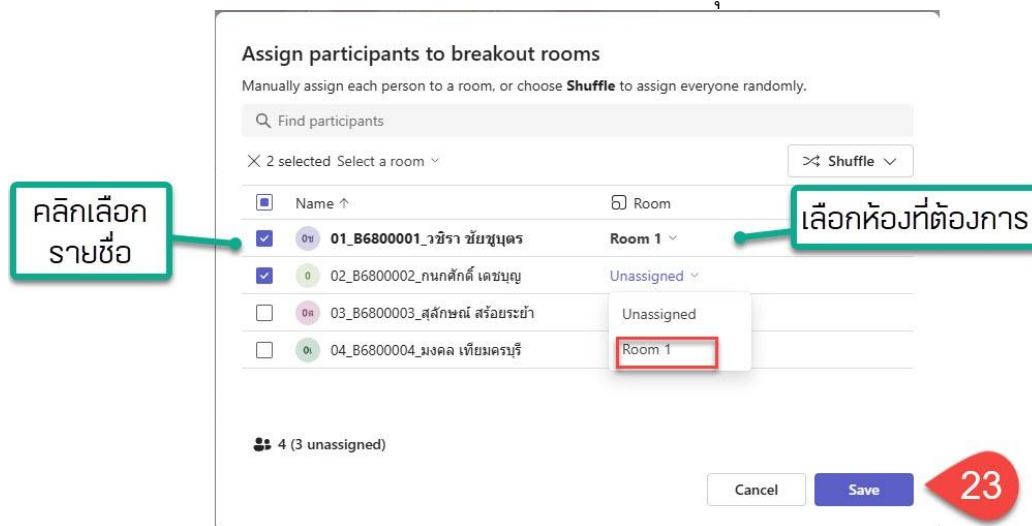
Assign participants to breakout rooms

Manually assign each person to a room, or choose **Shuffle** to assign everyone randomly.

Find participants

2 selected Select a room

Shuffle

คลิกเลือกรายชื่อ

Name ↑

Room

เลือกห้องที่ต้องการ

0ช 01_B6800001_วชิรา ชัยชุบุตร Room 1

0 02_B6800002_กนกศักดิ์ เดชบุญ Unassigned

0ส 03_B6800003_สุลักษณ์ สร้อยระย้า

Unassigned

0ม 04_B6800004_มงคล เทียมครบุรี

Room 1

4 (3 unassigned)

Cancel

Save

23